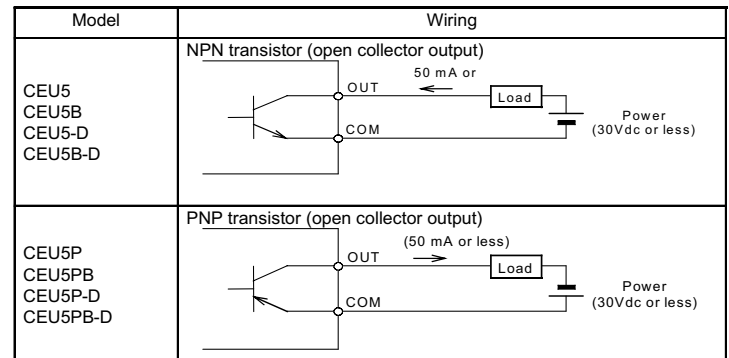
| Model | Wiring |
|---|---|
| CEU5<br>CEU5B<br>CEU5-D<br>CEU5B-D | NPN transistor (open collector output)<br>50 mA or<br>OUT<br>Load<br>COM<br>Power<br>(30Vdc or less) |
| CEU5P<br>CEU5PB<br>CEU5P-D<br>CEU5PB-D | PNP transistor (open collector output)<br>(50 mA or less)<br>OUT<br>Load<br>COM<br>Power<br>(30Vdc or less) |